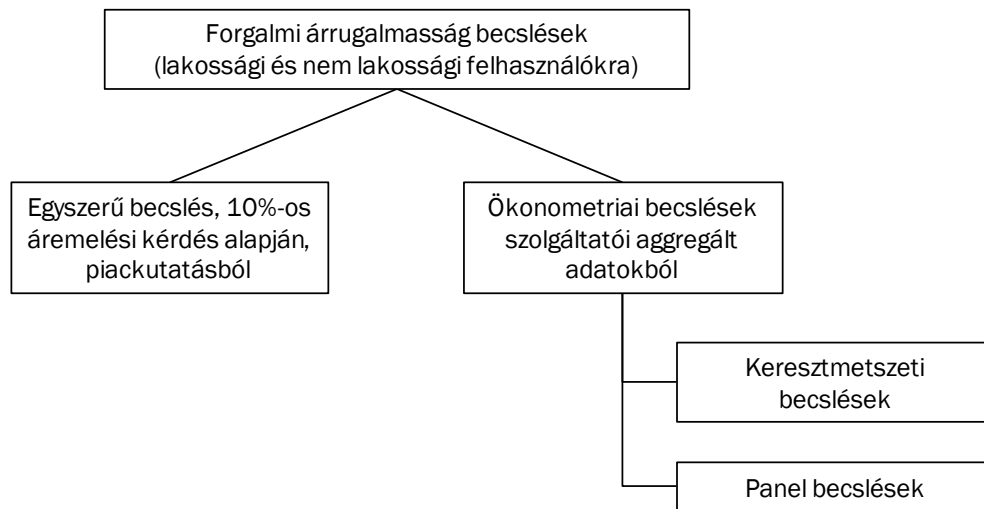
Forgalmi árrugalmasság becslések (lakossági és nem lakossági felhasználókra)

Egyszerű becslés, 10%-os áremelési kérdés alapján, piackutatásból

Ökonometriai becslések szolgáltatói aggregált adatokból

Keresztmetszeti becslések

Panel becslések